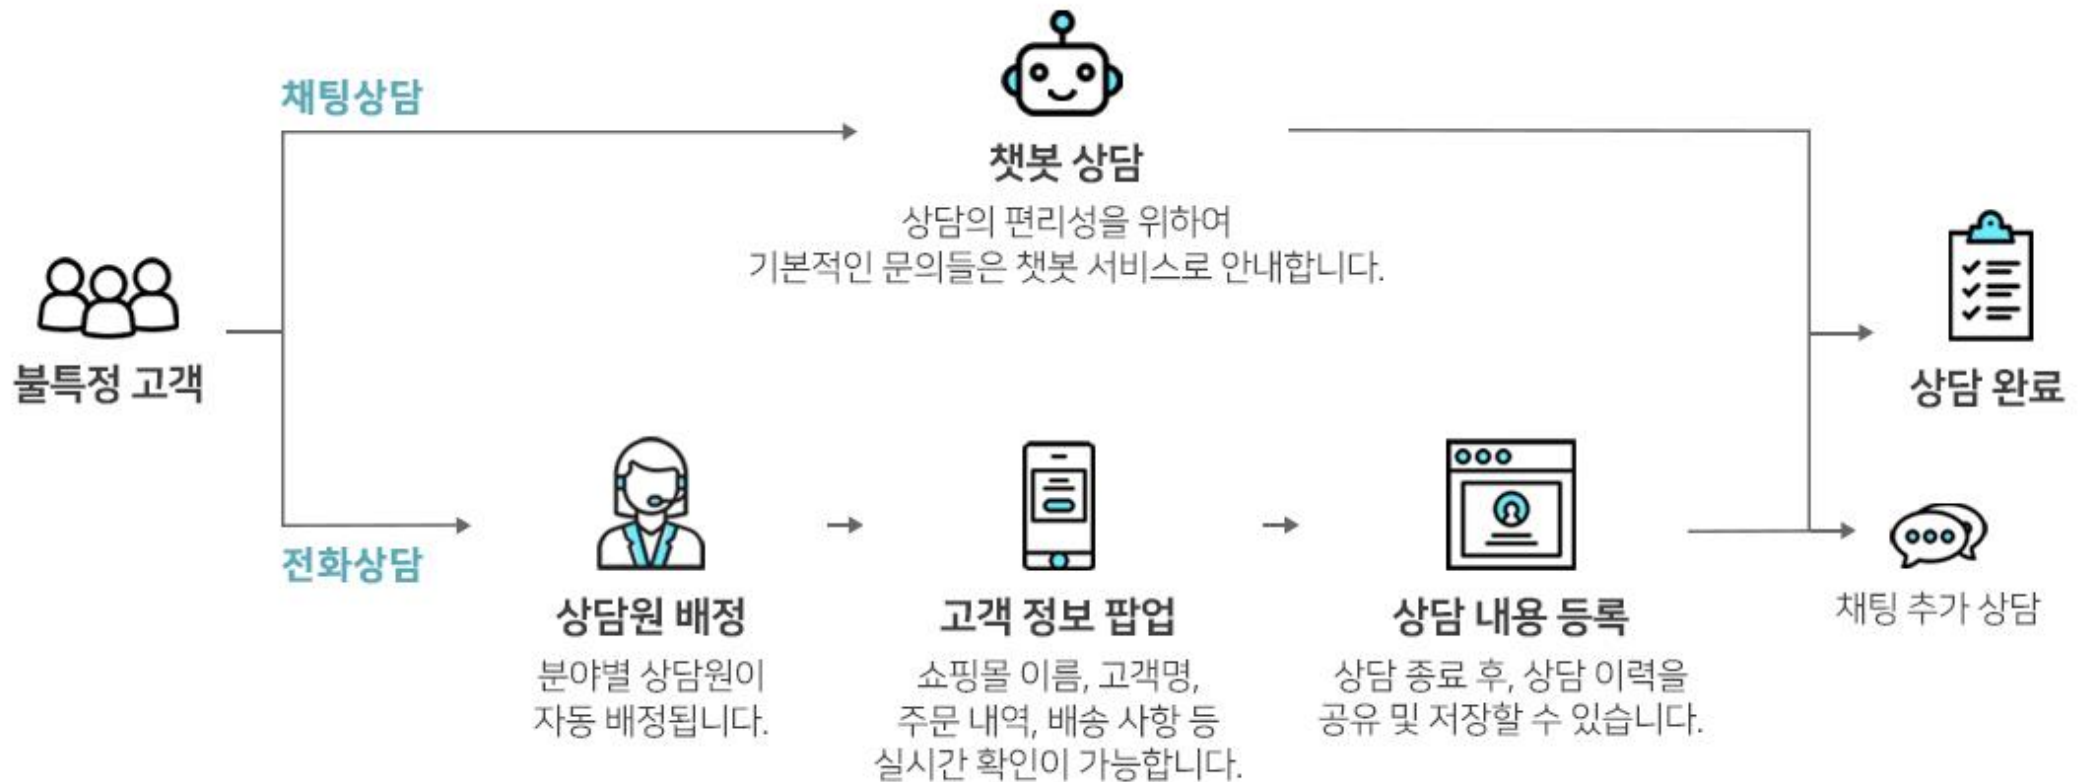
채팅상담

챗봇 상담

상담의 편리성을 위하여 기본적인 문의들은 챗봇 서비스로 안내합니다.

불특정 고객

상담 완료

전화상담

상담원 배정

분야별 상담원이 자동 배정됩니다.

고객 정보 팝업

쇼핑몰 이름, 고객명, 주문 내역, 배송 사항 등 실시간 확인이 가능합니다.

상담 내용 등록

상담 종료 후, 상담 이력을 공유 및 저장할 수 있습니다.

채팅 추가 상담